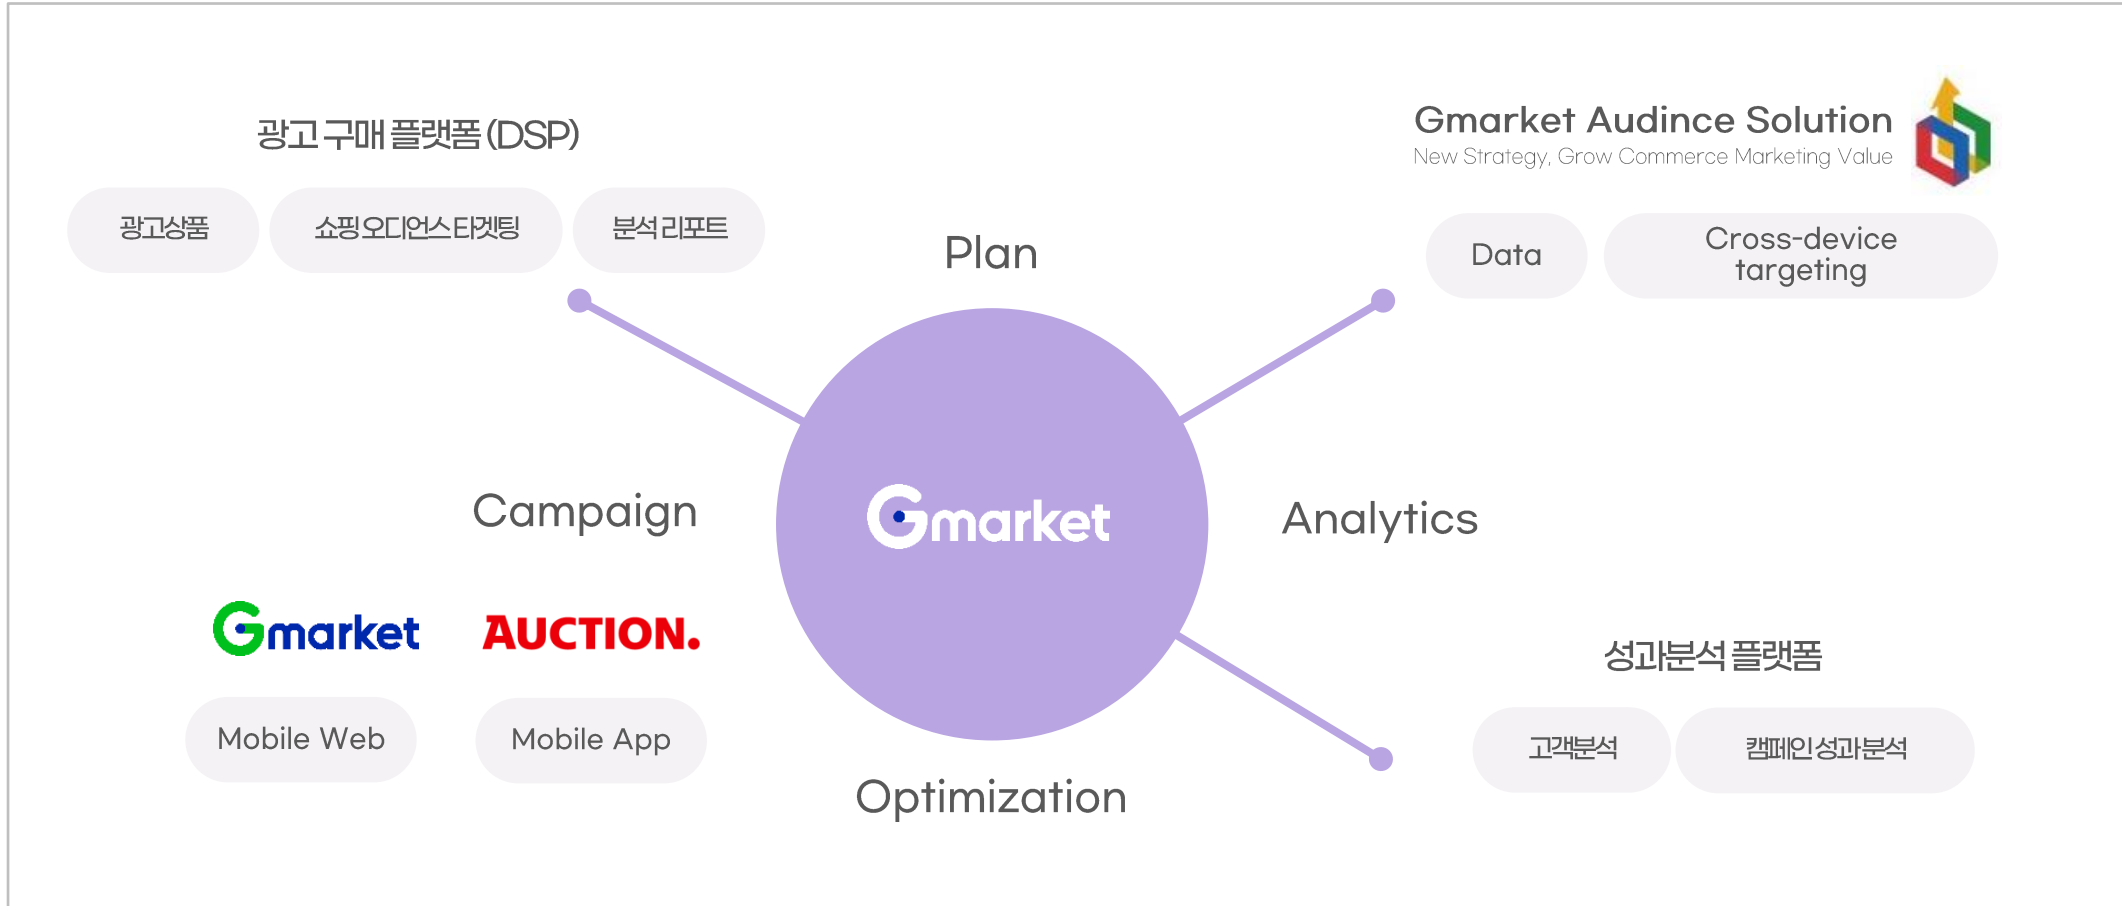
광고 구매 플랫폼(DSP)

광고상품

쇼핑오디언스타겟팅

분석 리포트

Gmarket Audince Solution

New Strategy, Grow Commerce Marketing Value

Data

Cross-device targeting

Plan

Campaign

Gmarket

Analytics

Gmarket

AUCTION.

Mobile Web

Mobile App

Optimization

성과분석 플랫폼

고객분석

캠페인성과분석